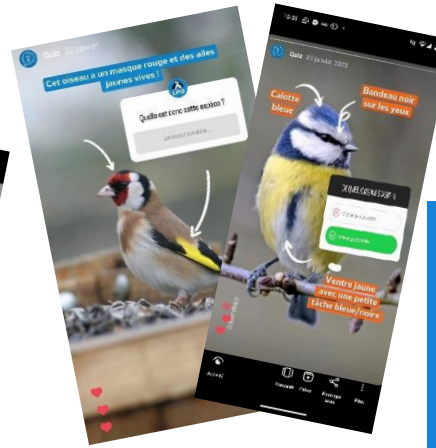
Quiz

Cet oiseau a un masque rouge et des ailes jaunes vives !

Quelle est cette espèce ?

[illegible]

Quiz 23 juillet 2021

Calotte bleue

Bandeau noir sur les yeux

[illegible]

Ventre jaune avec une petite tâche bleue/noire

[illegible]